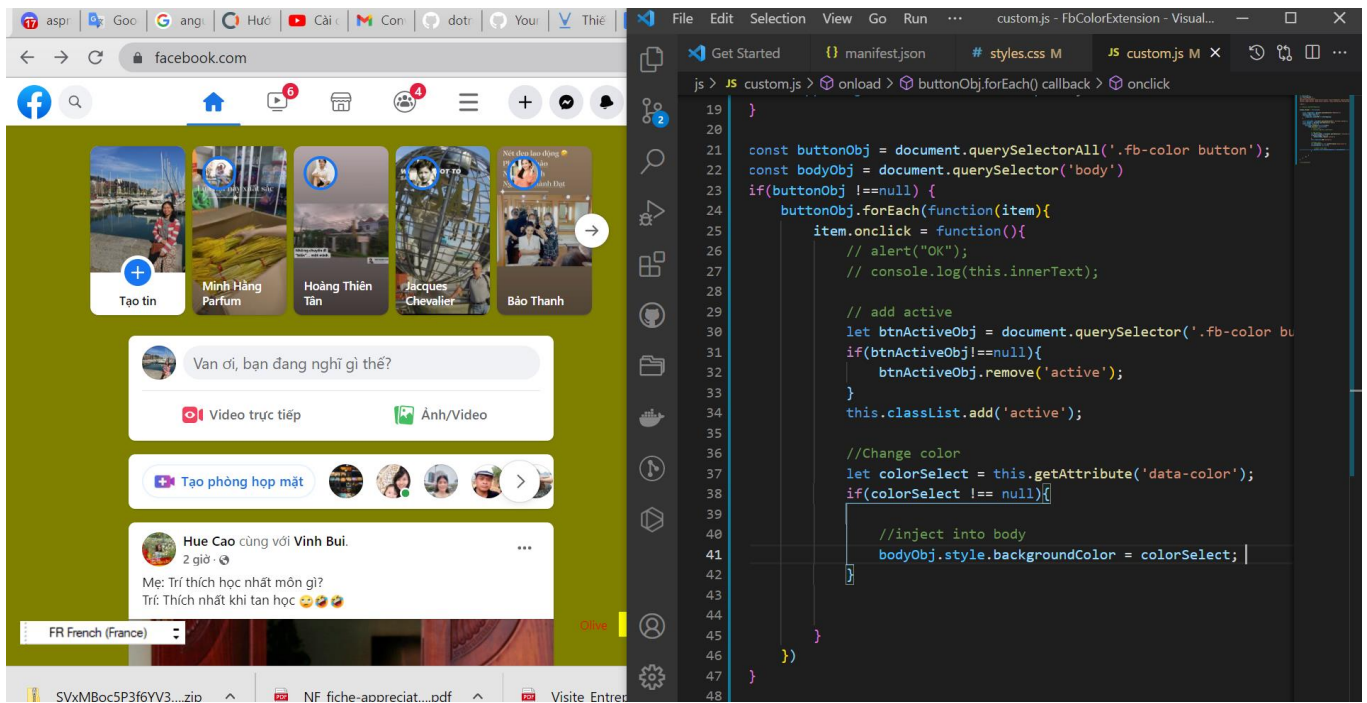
aspr | Goo | angu | Hướ | Cài | Con | dotn | Your | Thiế

facebook.com

6 4

Tạo tin
Minh Hằng Parfum
Hoàng Thiên Tân
Jacques Chevalier
Bảo Thanh

Van ơi, bạn đang nghĩ gì thế?
Video trực tiếp
Ảnh/Video

Tạo phòng họp mặt

Hue Cao cùng với Vinh Bui.
2 giờ ·
Mẹ: Trí thích học nhất môn gì?
Trí: Thích nhất khi tan học 😂🤣🤣

FR French (France)
Olive

SVxMBoc5P3f6YV3....zip
NF fiche-appreciat....pdf
Visite Entre

File Edit Selection View Go Run ··· custom.js - FbColorExtension - Visual...

Get Started
manifest.json
styles.css M
custom.js M

js > JS custom.js > onload > buttonObj.forEach() callback > onclick

```
19  }
20
21  const buttonObj = document.querySelectorAll('.fb-color button');
22  const bodyObj = document.querySelector('body')
23  if(buttonObj !==null) {
24      buttonObj.forEach(function(item){
25          item.onclick = function(){
26              // alert("OK");
27              // console.log(this.innerText);
28
29              // add active
30              let btnActiveObj = document.querySelector('.fb-color bu
31              if(btnActiveObj!==null){
32                  btnActiveObj.remove('active');
33              }
34              this.classList.add('active');
35
36              //Change color
37              let colorSelect = this.getAttribute('data-color');
38              if(colorSelect !== null){
39
40                  //inject into body
41                  bodyObj.style.backgroundColor = colorSelect;
42              }
43
44
45          }
46      })
47  }
48
```